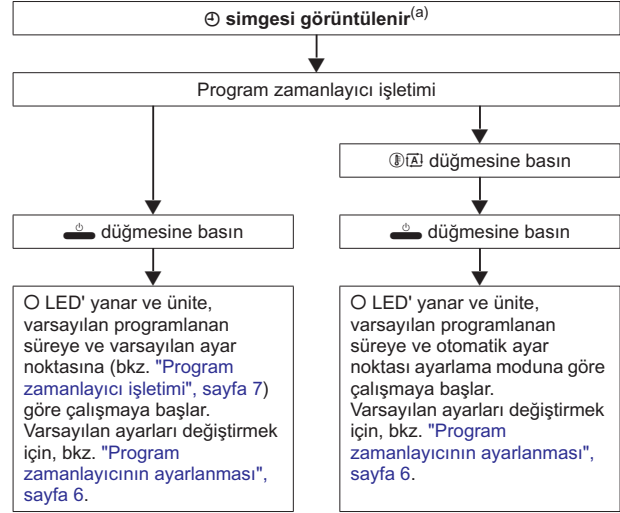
⊕ simgesi görüntülenir$^{(a)}$

Program zamanlayıcı işletimi

ⓘ🄰 düğmesine basın

düğmesine basın

düğmesine basın

O LED' yanar ve ünite, varsayılan programlanan süreye ve varsayılan ayar noktasına (bkz. "Program zamanlayıcı işletimi", sayfa 7) göre çalışmaya başlar. Varsayılan ayarları değiştirmek için, bkz. "Program zamanlayıcının ayarlanması", sayfa 6.

O LED' yanar ve ünite, varsayılan programlanan süreye ve otomatik ayar noktası ayarlama moduna göre çalışmaya başlar. Varsayılan ayarları değiştirmek için, bkz. "Program zamanlayıcının ayarlanması", sayfa 6.